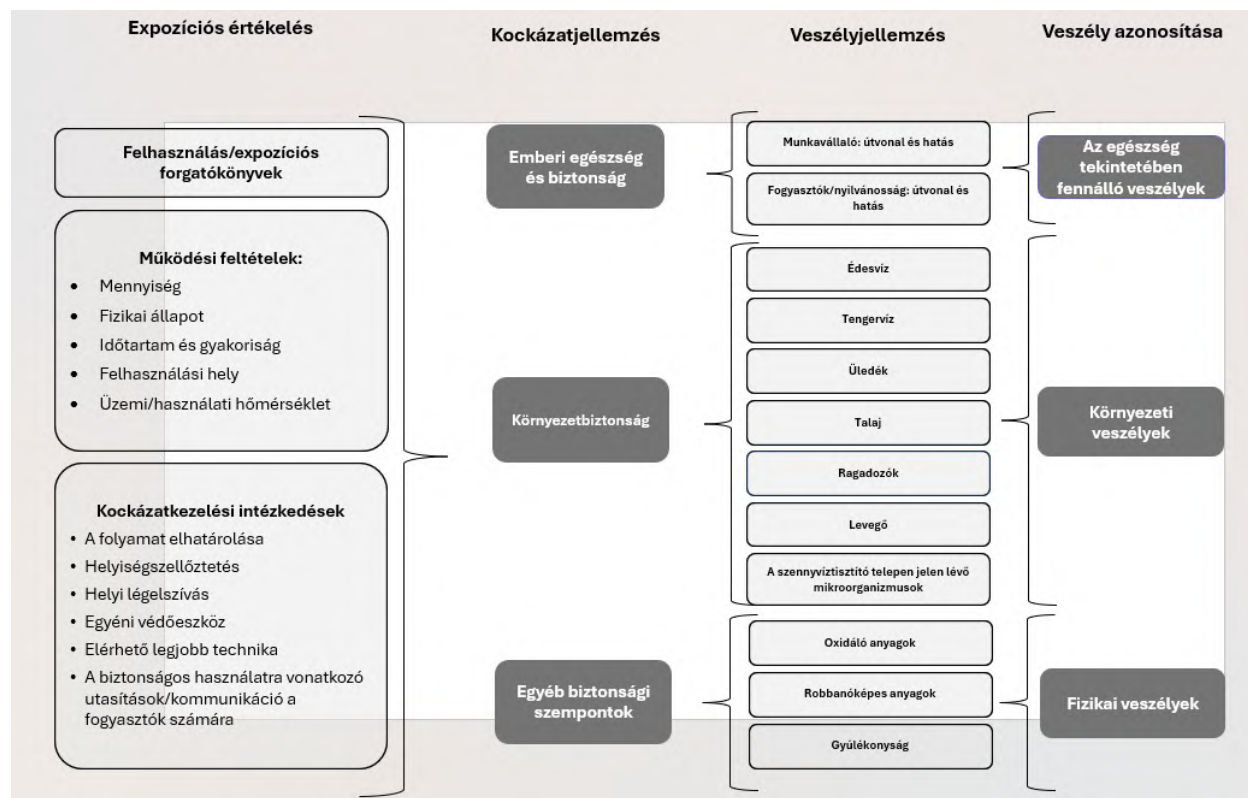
Expozíciós értékelés

Kockázatjellemzés

Veszélyjellemzés

Veszély azonosítása

Felhasználás/expozíciós forgatókönyvek

Működési feltételek:
• Mennyiség
• Fizikai állapot
• Időtartam és gyakoriság
• Felhasználási hely
• Üzemi/használati hőmérséklet

Kockázatkezelési intézkedések
• A folyamat elhatárolása
• Helyiségszellőztetés
• Helyi légelszívás
• Egyéni védőeszköz
• Elérhető legjobb technika
• A biztonságos használatra vonatkozó utasítások/kommunikáció a fogyasztók számára

Emberi egészség és biztonság

Környezetbiztonság

Egyéb biztonsági szempontok

Munkavállaló: útvonal és hatás

Fogyasztók/nyilvánosság: útvonal és hatás

Édesvíz

Tengervíz

Üledék

Talaj

Ragadozók

Levegő

A szennyvíztisztító telepen jelen lévő mikroorganizmusok

Oxidáló anyagok

Robbanóképes anyagok

Gyúlékonyság

Az egészség tekintetében fennálló veszélyek

Környezeti veszélyek

Fizikai veszélyek